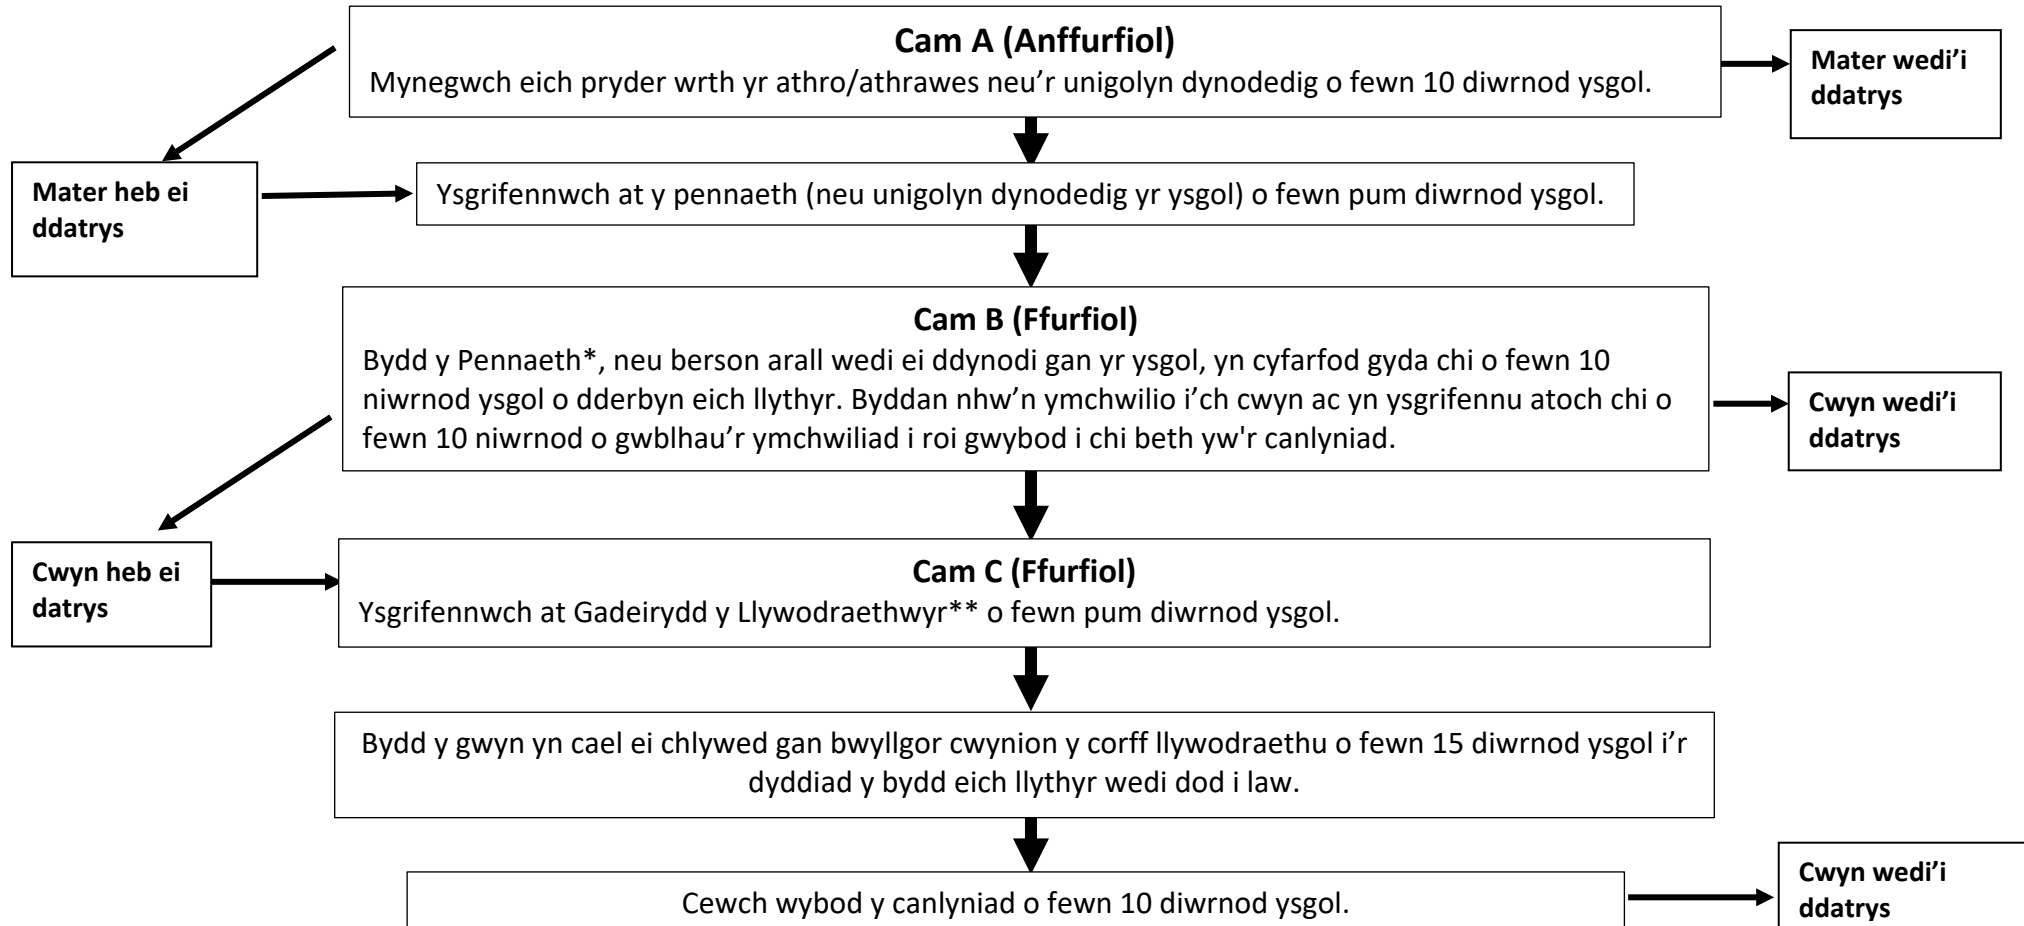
**Cam A (Anffurfiol)**
Mynegwch eich pryder wrth yr athro/athrawes neu'r unigolyn dynodedig o fewn 10 diwrnod ysgol.

**Mater wedi'i ddatrys**

**Mater heb ei ddatrys**

Ysgrifennwch at y pennaeth (neu unigolyn dynodedig yr ysgol) o fewn pum diwrnod ysgol.

**Cam B (Ffurfiol)**
Bydd y Pennaeth*, neu berson arall wedi ei ddynodi gan yr ysgol, yn cyfarfod gyda chi o fewn 10 niwrnod ysgol o dderbyn eich llythyr. Byddan nhw'n ymchwilio i'ch cwyn ac yn ysgrifennu atoch chi o fewn 10 niwrnod o gwblhau'r ymchwiliad i roi gwybod i chi beth yw'r canlyniad.

**Cwyn wedi'i ddatrys**

**Cwyn heb ei datrys**

**Cam C (Ffurfiol)**
Ysgrifennwch at Gadeirydd y Llywodraethwyr** o fewn pum diwrnod ysgol.

Bydd y gwyn yn cael ei chlywed gan bwyllgor cwynion y corff llywodraethu o fewn 15 diwrnod ysgol i'r dyddiad y bydd eich llythyr wedi dod i law.

Cewch wybod y canlyniad o fewn 10 diwrnod ysgol.

**Cwyn wedi'i ddatrys**